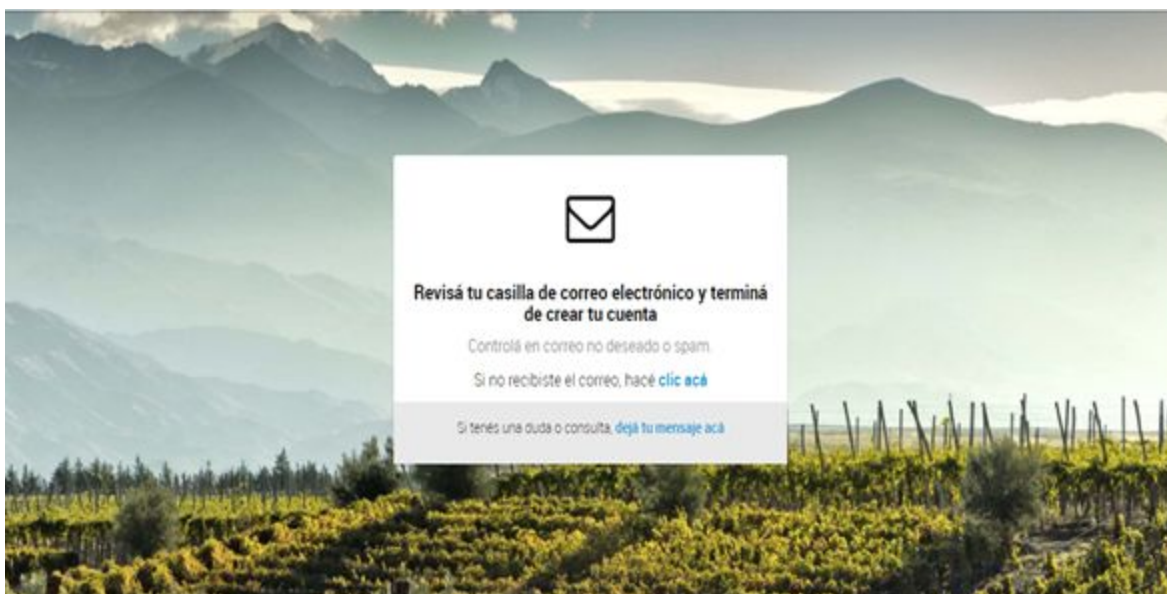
Revisá tu casilla de correo electrónico y terminá de crear tu cuenta

Controlá en correo no deseado o spam.

Si no recibiste el correo, hacé clic acá

Si tenés una duda o consulta, dejá tu mensaje acá